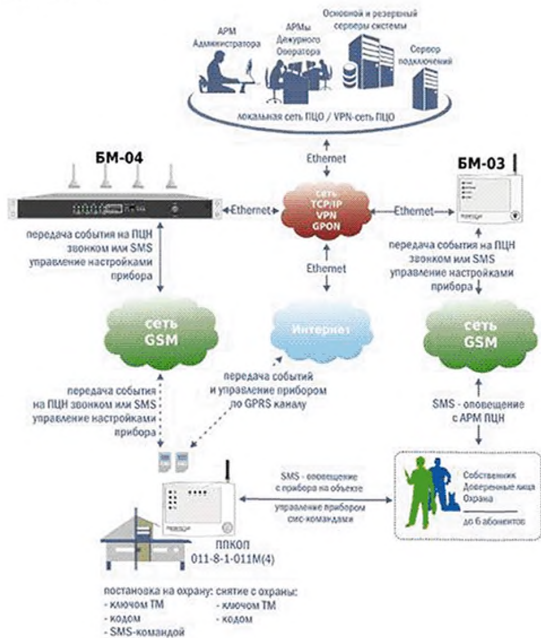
АРМ Администратора

АРМы Дежурного Оператора

Основной и резервный серверы системы

Сервер подключений

локальная сеть ПЦО / VPN-сеть ПЦО

Ethernet

БМ-04

БМ-03

Ethernet

сеть TCP/IP VPN GPON

Ethernet

передача события на ПЦН звонком или SMS управление настройками прибора

передача события на ПЦН звонком или SMS управление настройками прибора

Ethernet

сеть GSM

Интернет

сеть GSM

передача события на ПЦН звонком или SMS управление настройками прибора

передача событий и управление прибором по GPRS каналу

SMS - оповещение с АРМ ПЦН

SMS - оповещение с прибора на объекте

управление прибором смс-командами

Собственник Доверенные лица Охрана

до 6 абонентов

ППКОП 011-8-1-011М(4)

постановка на охрану:
- ключом ТМ
- кодом
- SMS-командой

снятие с охраны:
- ключом ТМ
- кодом